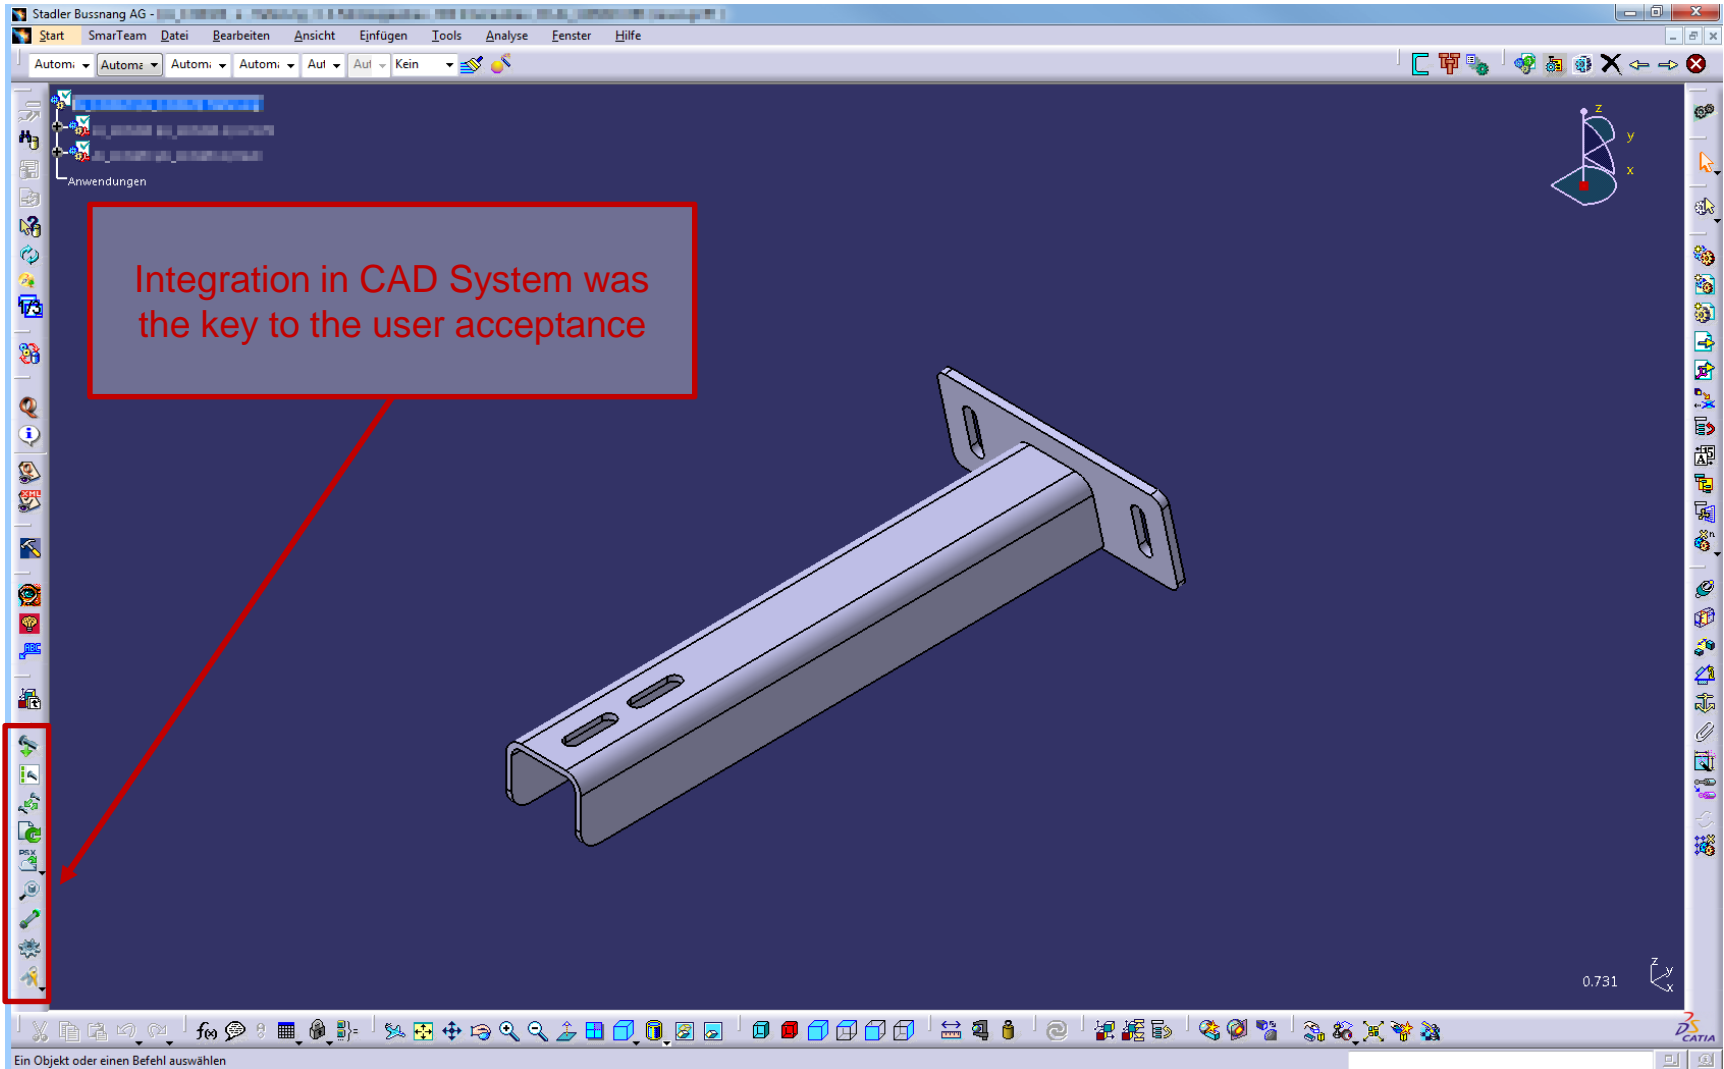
Stadler Bussnang AG - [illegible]

Start SmarTeam Datei Bearbeiten Ansicht Einfügen Tools Analyse Fenster Hilfe

Autom Automa Autom Autom Aut Aut Kein

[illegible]
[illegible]
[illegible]
Anwendungen

Integration in CAD System was the key to the user acceptance

z
y
x

0.731

Ein Objekt oder einen Befehl auswählen

CATIA